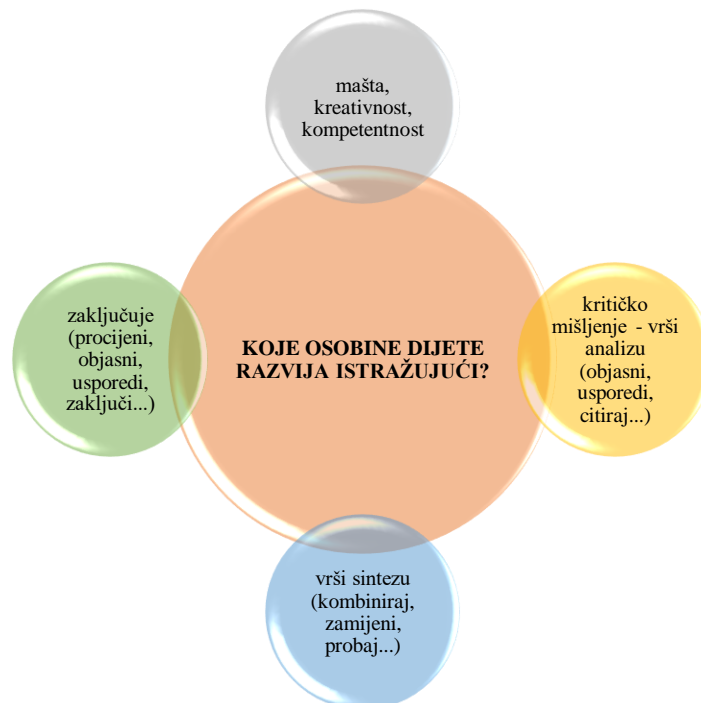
mašta, kreativnost, kompetentnost

zaključuje (procijeni, objasni, usporedi, zaključi...)

KOJE OSOBINE DIJETE RAZVIJA ISTRAŽUJUĆI?

kritičko mišljenje - vrši analizu (objasni, usporedi, citiraj...)

vrši sintezu (kombiniraj, zamijeni, probaj...)